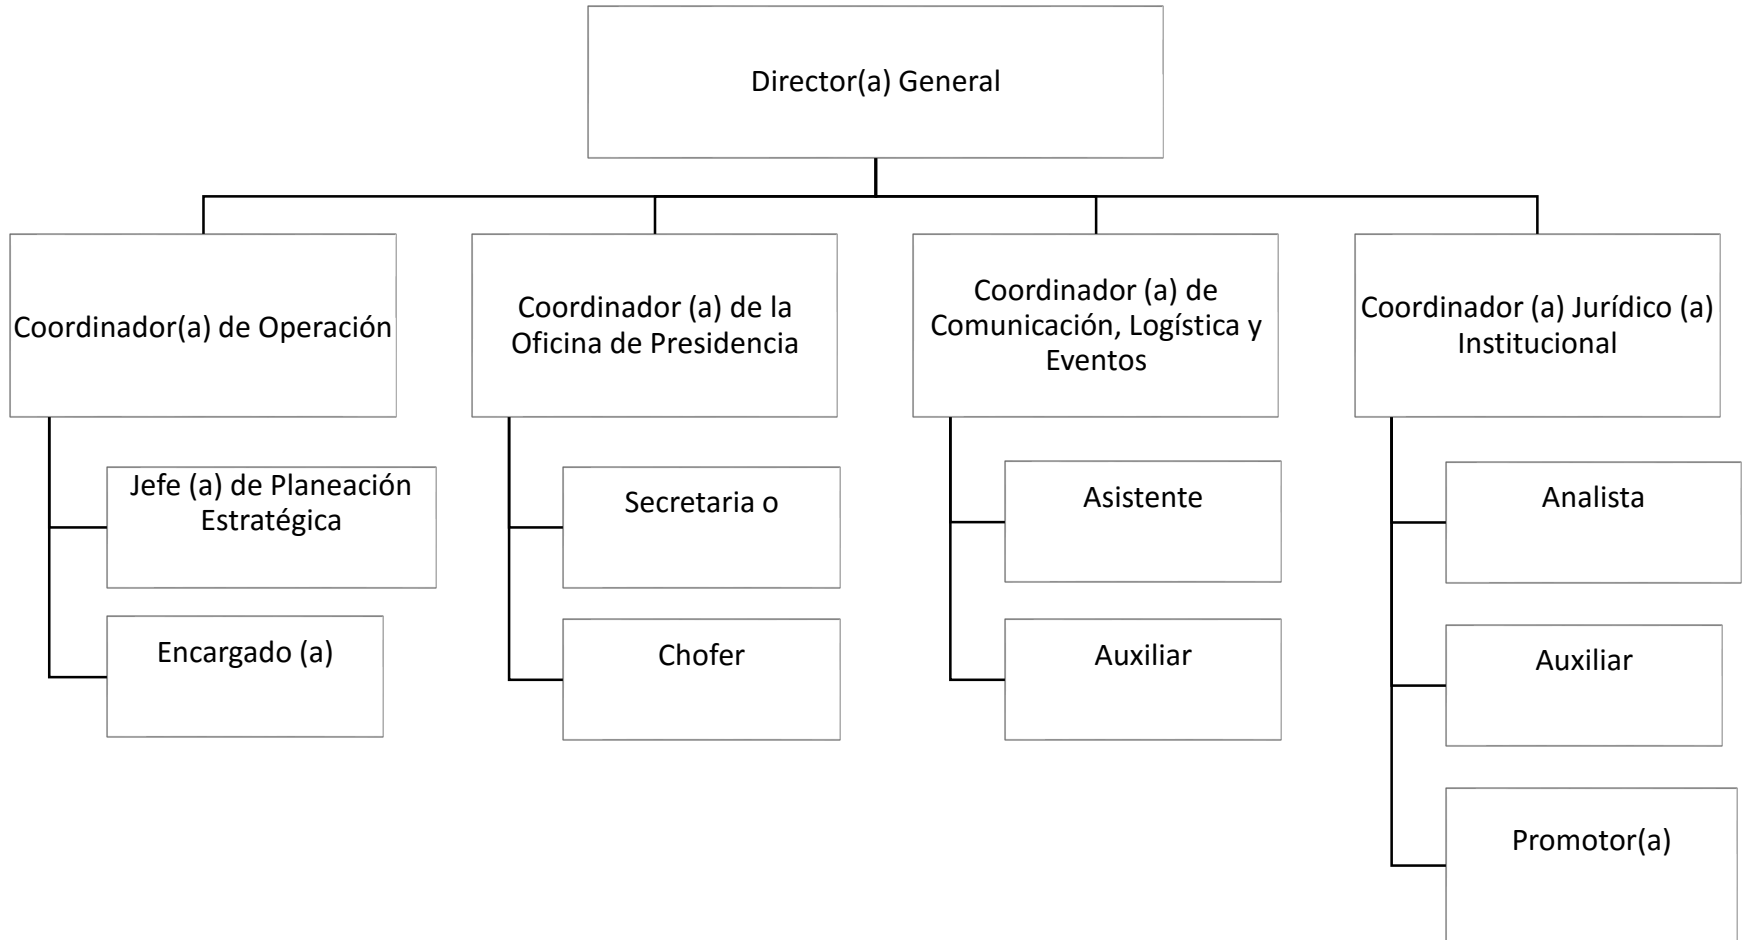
Director(a) General

Coordinador(a) de Operación

Jefe (a) de Planeación Estratégica

Encargado (a)

Coordinador (a) de la Oficina de Presidencia

Secretaria o

Chofer

Coordinador (a) de Comunicación, Logística y Eventos

Asistente

Auxiliar

Coordinador (a) Jurídico (a) Institucional

Analista

Auxiliar

Promotor(a)